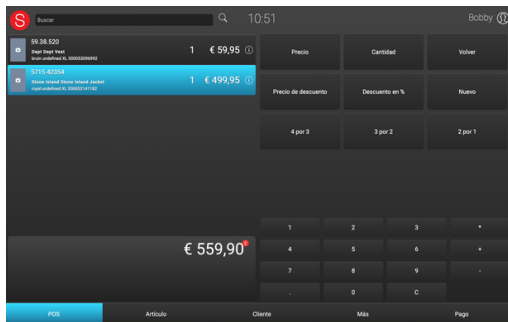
S Buscar 10:51 Bobby

59.38.520
Sept Dept Vest
bruin undefined XL 000050096992
1 € 59,95

5715.42354
Stone Island Stone Island Jacket
royal undefined XL 000050141182
1 € 499,95

€ 559,90

Precio
Cantidad
Volver
Precio de descuento
Descuento en %
Nuevo
4 por 3
3 por 2
2 por 1

| 1 | 2 | 3 | * |
|---|---|---|---|
| 4 | 5 | 6 | + |
| 7 | 8 | 9 | - |
| , | 0 | C | |

POS
Artículo
Cliente
Más
Pago